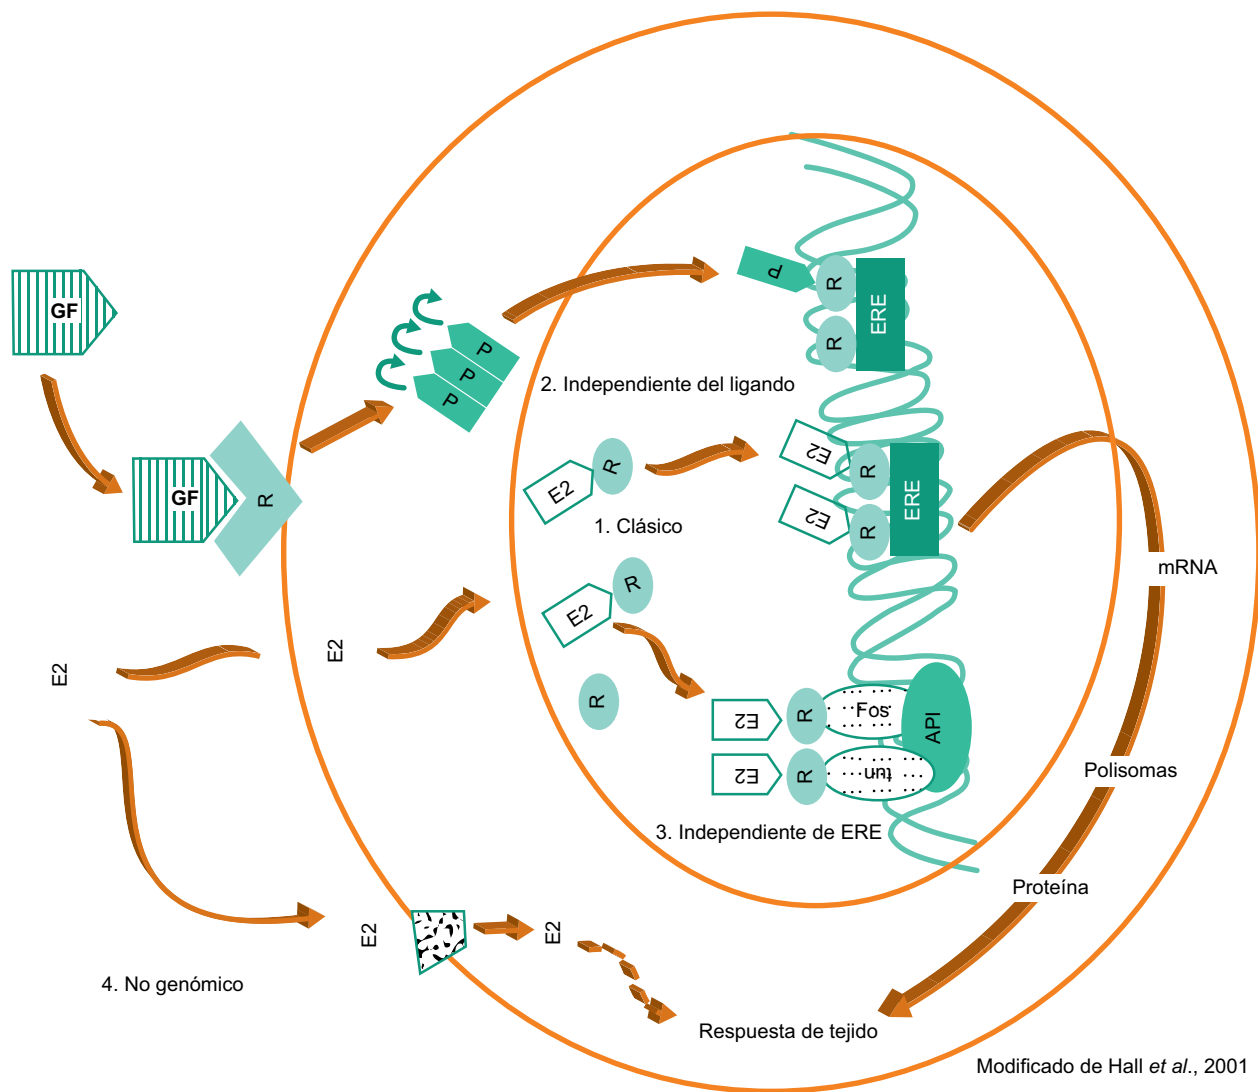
GF

GF

R

P
P
P

P
R
R
ERE

2. Independiente del ligando

E2
R

E2
R
E2
R
ERE

1. Clásico

E2
R

E2

E2

R

E2
R
Fos
E2
R
Jun
API

3. Independiente de ERE

mRNA

Polisomas

Proteína

E2

E2

4. No genómico

Respuesta de tejido

Modificado de Hall *et al.*, 2001